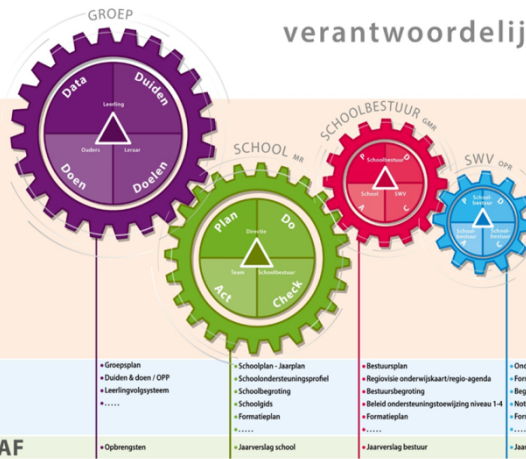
verantwoordelij

GROEP

Data
Duiden
Leerling
Ouders
Leraar
Doen
Doelen

SCHOOL MR

Plan
Do
Directie
Team
Schoolbestuur
Act
Check

SCHOOLBESTUUR GMR

P
D
Schoolbestuur
School
SWV
A
C

SWV OPR

School-bestuur
D
Schoolbestuur
C

• Groepsplan
• Duiden & doen / OPP
• Leerlingvolgsysteem
• .....

• Schoolplan - Jaarplan
• Schoolondersteuningsprofiel
• Schoolbegroting
• Schoolgids
• Formatieplan
• .....

• Bestuursplan
• Regiovisie onderwijskaart/regio-agenda
• Bestuursbegroting
• Beleid ondersteuningstoewijzing niveau 1-4
• Formatieplan
• .....

• Ond
• Forr
• Beg
• Not
• Forr
• ...

AF

• Opbrengsten

• Jaarverslag school

• Jaarverslag bestuur

• Jaar